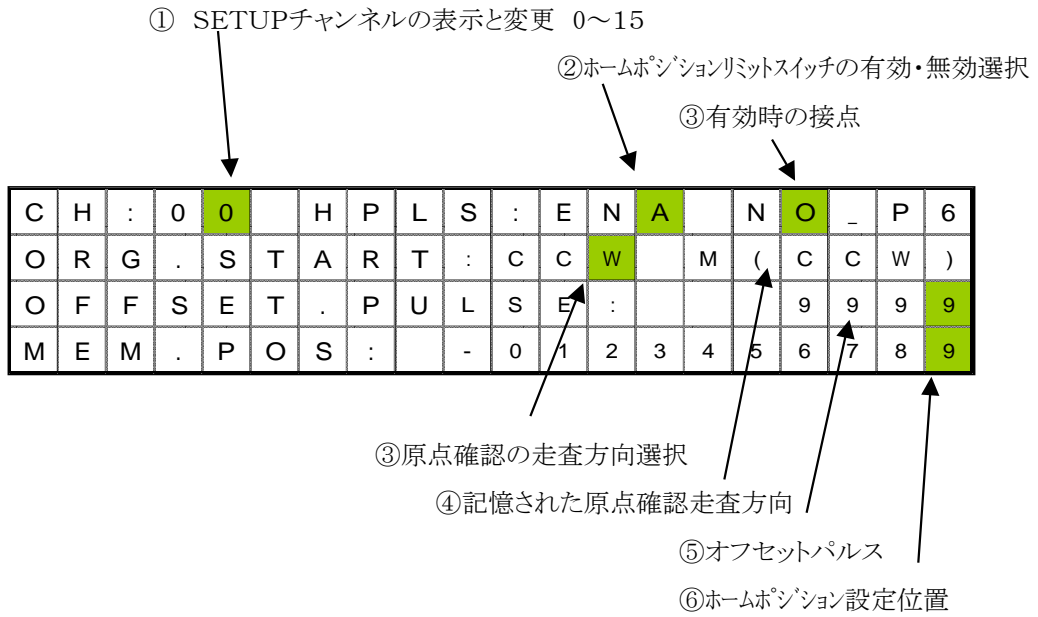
① SETUPチャンネルの表示と変更 0～15

②ホームポジションリミットスイッチの有効・無効選択

③有効時の接点

| C | H | : | 0 | 0 |  | H | P | L | S | : | E | N | A |  | N | O | _ | P | 6 |
|---|---|---|---|---|---|---|---|---|---|---|---|---|---|---|---|---|---|---|---|
| O | R | G | . | S | T | A | R | T | : | C | C | W |  | M | ( | C | C | W | ) |
| O | F | F | S | E | T | . | P | U | L | S | E | : |  |  |  | 9 | 9 | 9 | 9 |
| M | E | M | . | P | O | S | : |  | - | 0 | 1 | 2 | 3 | 4 | 5 | 6 | 7 | 8 | 9 |

③原点確認の走査方向選択

④記憶された原点確認走査方向

⑤オフセットパルス

⑥ホームポジション設定位置